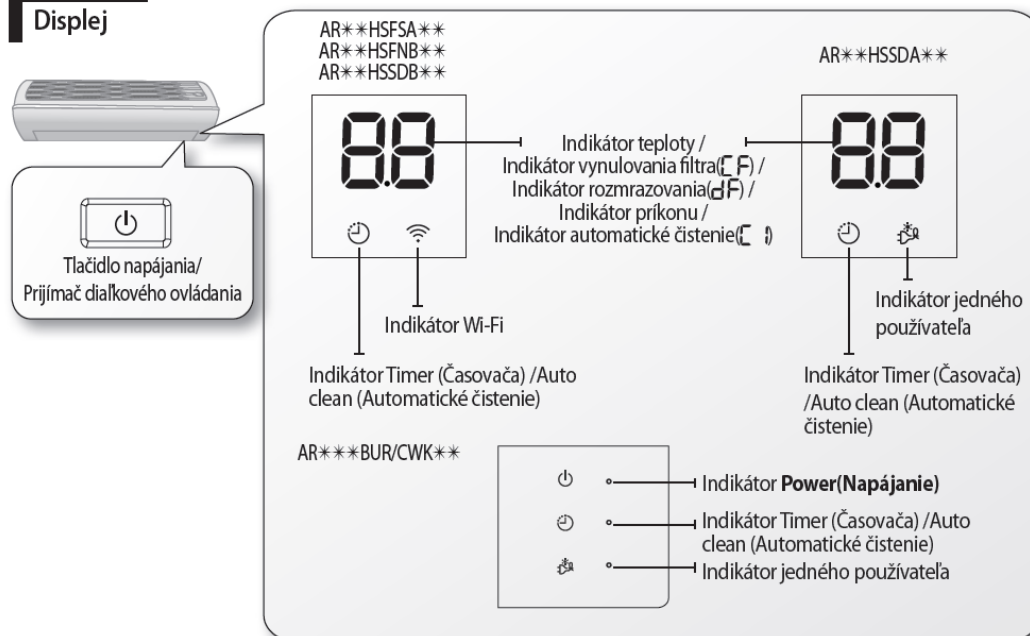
Displej

AR✻✻HSFSA✻✻
AR✻✻HSFNB✻✻
AR✻✻HSSDB✻✻

AR✻✻HSSDA✻✻

Tlačidlo napájania/
Prijímač diaľkového ovládania

Indikátor teploty /
Indikátor vynulovania filtra(CF) /
Indikátor rozmrazovania(dF) /
Indikátor príkonu /
Indikátor automatické čistenie(C l)

Indikátor Wi-Fi

Indikátor jedného používateľa

Indikátor Timer (Časovača) /Auto clean (Automatické čistenie)

Indikátor Timer (Časovača) /Auto clean (Automatické čistenie)

AR✻✻✻BUR/CWK✻✻

Indikátor **Power(Napájanie)**

Indikátor Timer (Časovača) /Auto clean (Automatické čistenie)

Indikátor jedného používateľa